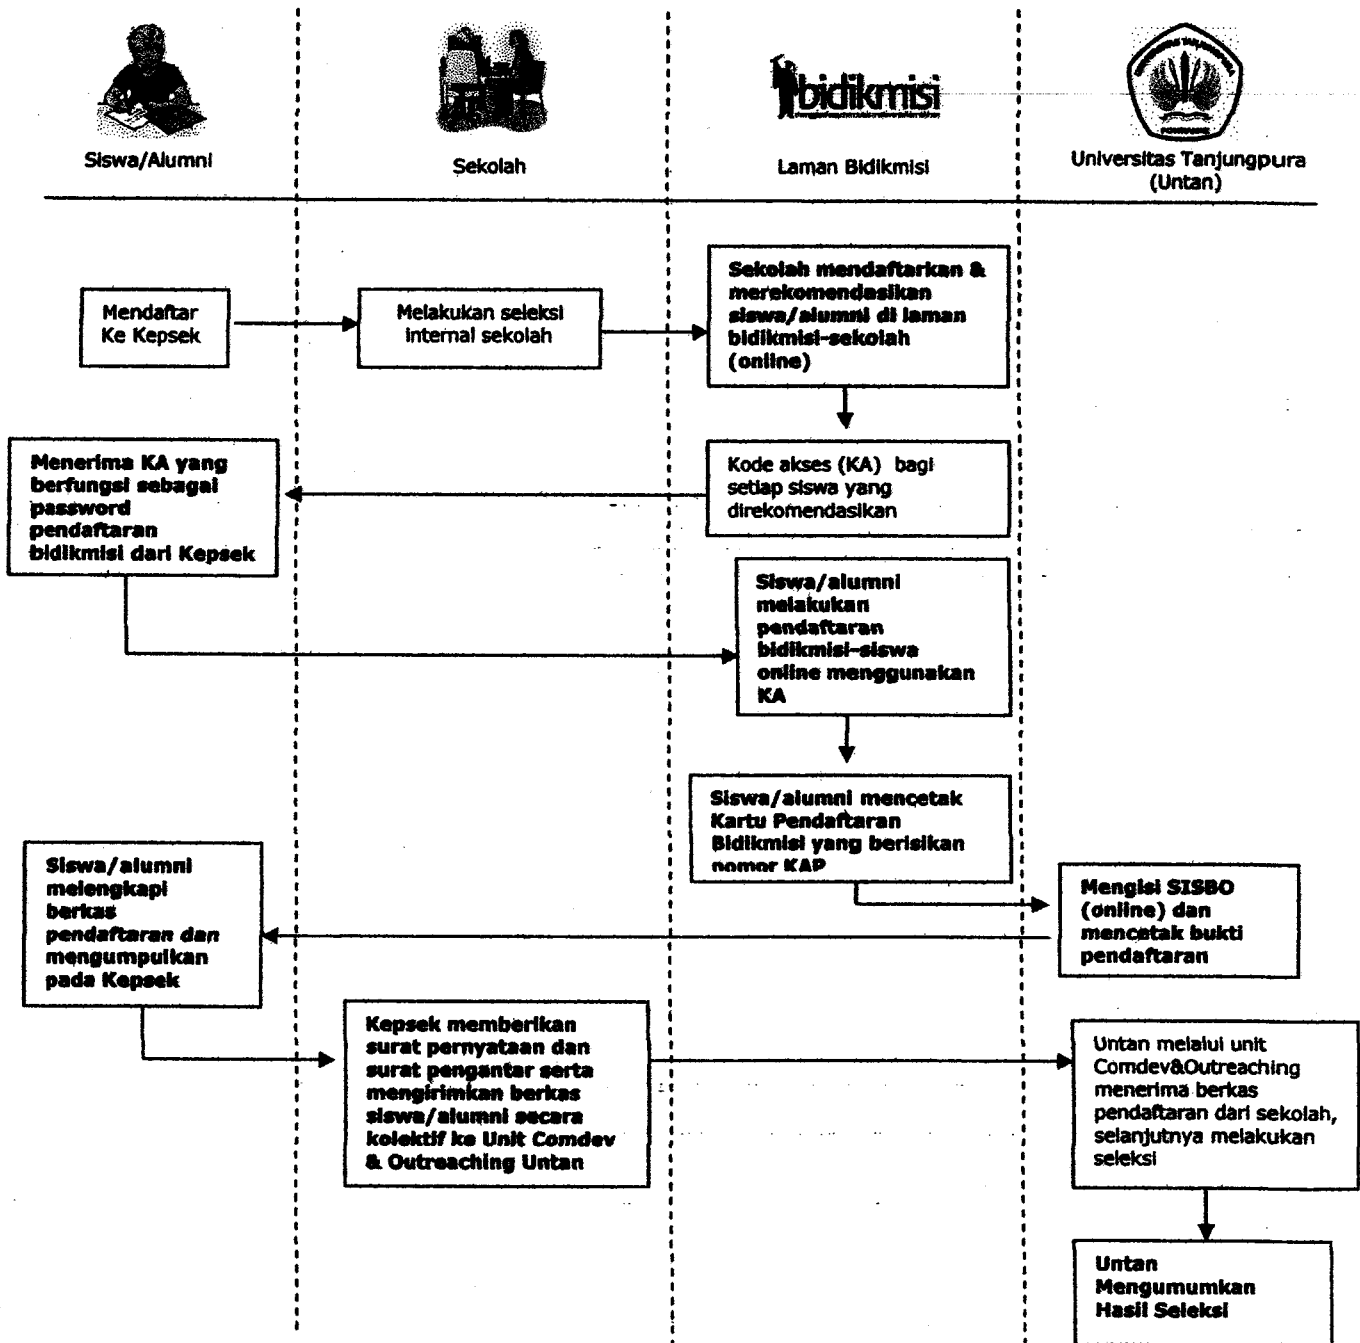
Siswa/Alumni

Sekolah

bidikmisi

Laman Bidikmisi

Universitas Tanjungpura (Untan)

Mendaftar Ke Kepsek

Melakukan seleksi internal sekolah

Sekolah mendaftarkan & merekomendasikan siswa/alumni di laman bidikmisi-sekolah (online)

Kode akses (KA) bagi setiap siswa yang direkomendasikan

Menerima KA yang berfungsi sebagai password pendaftaran bidikmisi dari Kepsek

Siswa/alumni melakukan pendaftaran bidikmisi-siswa online menggunakan KA

Siswa/alumni mencetak Kartu Pendaftaran Bidikmisi yang berisikan nomor KAP

Mengisi SISBO (online) dan mencetak bukti pendaftaran

Siswa/alumni melengkapi berkas pendaftaran dan mengumpulkan pada Kepsek

Kepsek memberikan surat pernyataan dan surat pengantar serta mengirimkan berkas siswa/alumni secara kolektif ke Unit Comdev & Outreaching Untan

Untan melalui unit Comdev&Outreaching menerima berkas pendaftaran dari sekolah, selanjutnya melakukan seleksi

Untan Mengumumkan Hasil Seleksi